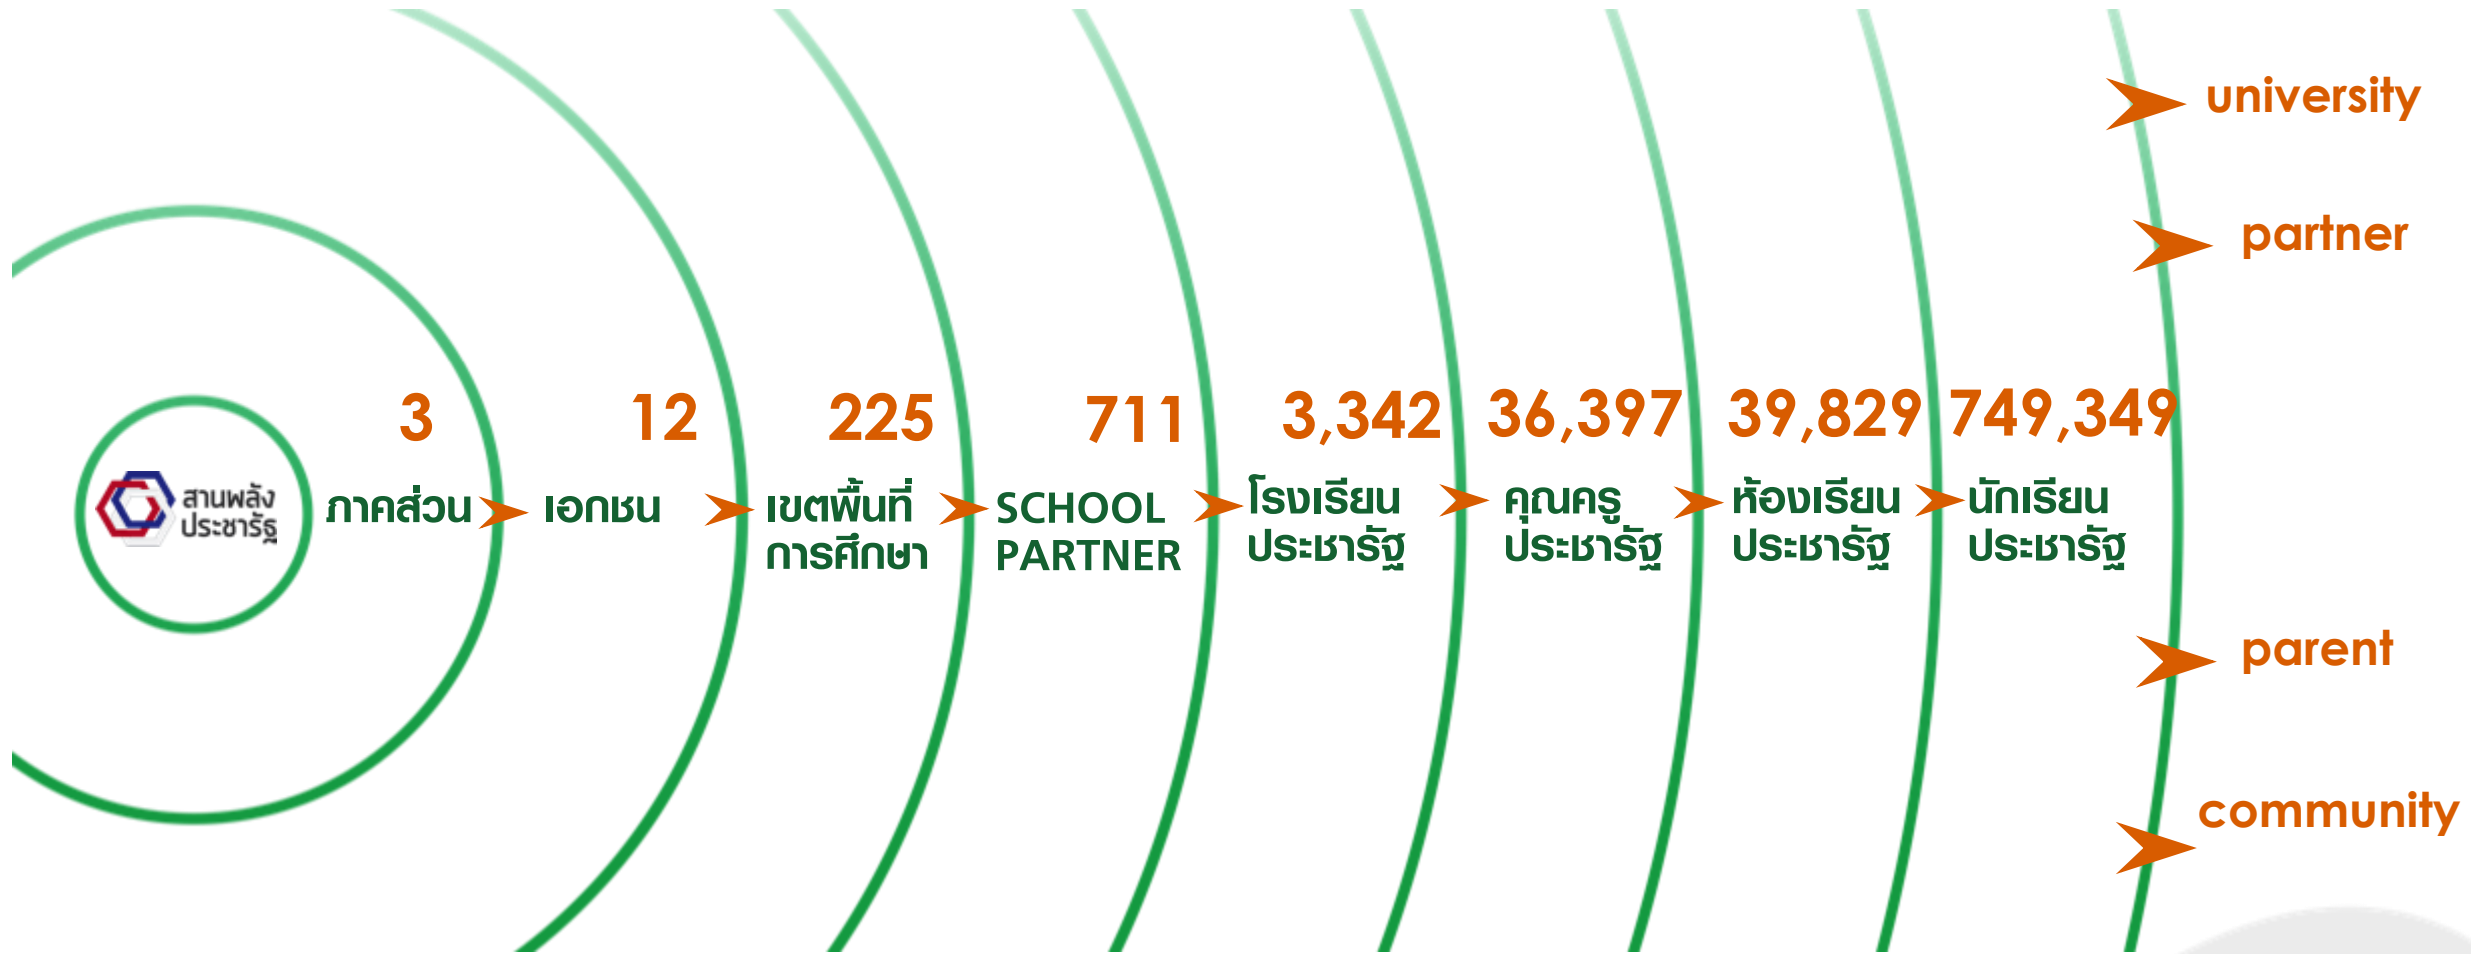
university

partner

สานพลัง ประชารัฐ

3
ภาคส่วน

12
เอกชน

225
เขตพื้นที่การศึกษา

711
SCHOOL PARTNER

3,342
โรงเรียนประชารัฐ

36,397
คุณครูประชารัฐ

39,829
ห้องเรียนประชารัฐ

749,349
นักเรียนประชารัฐ

parent

community